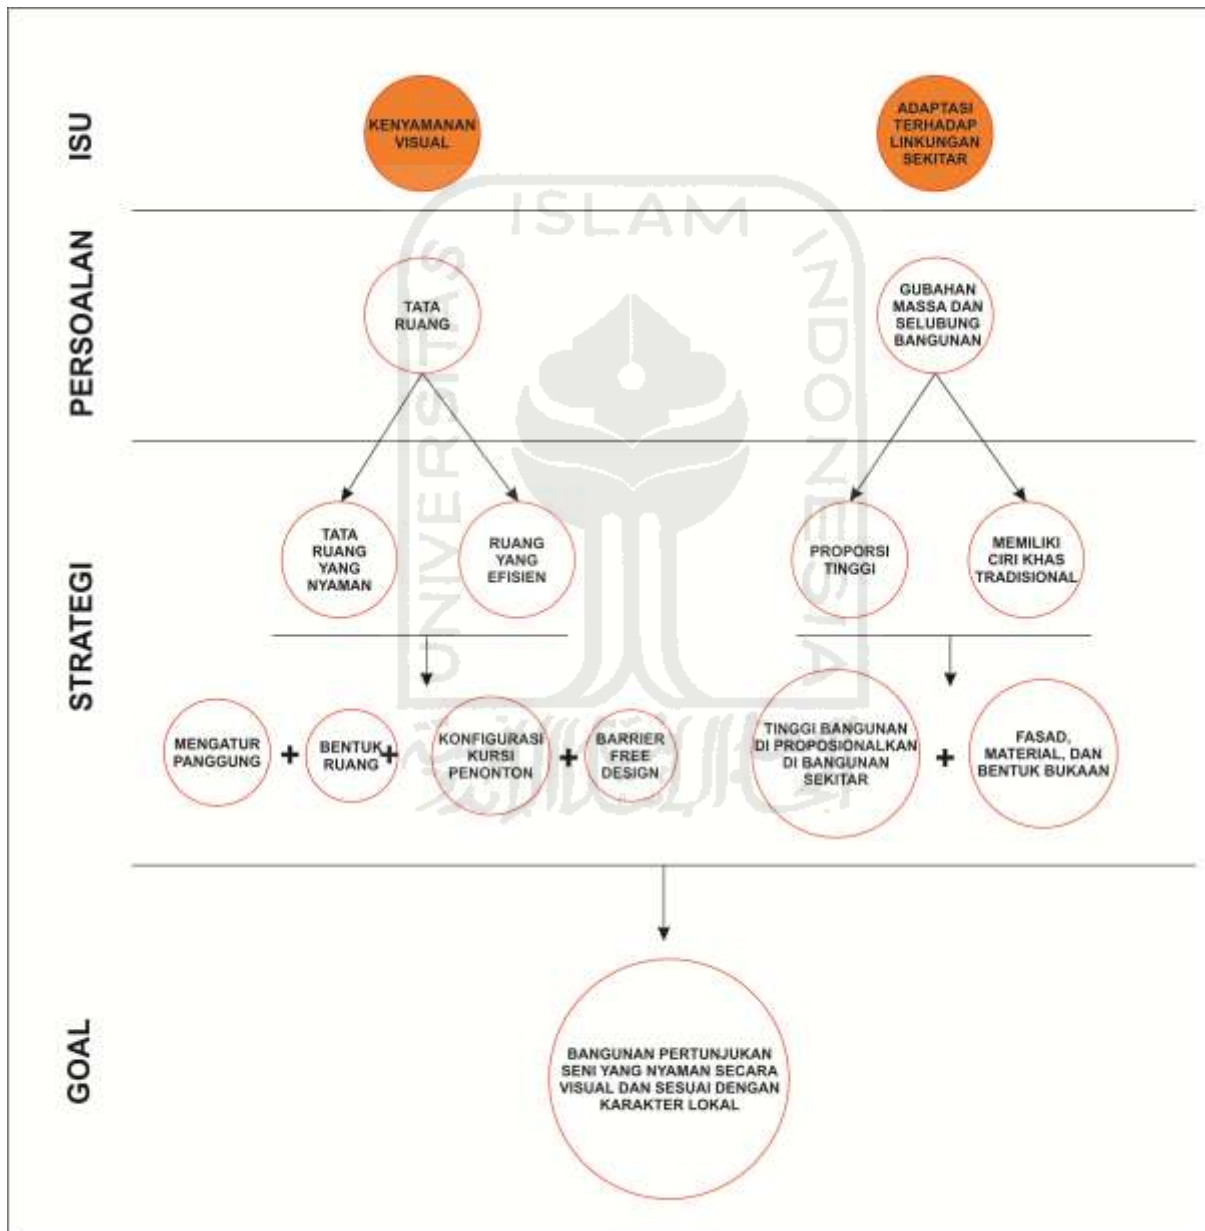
ISU

KENYAMANAN VISUAL

ADAPTASI TERHADAP LINKUNGAN SEKITAR

PERSOALAN

TATA RUANG

GUBAHAN MASSA DAN SELUBUNG BANGUNAN

STRATEGI

TATA RUANG YANG NYAMAN

RUANG YANG EFISIEN

PROPORSI TINGGI

MEMILIKI CIRI KHAS TRADISIONAL

MENGATUR PANGGUNG + BENTUK RUANG + KONFIGURASI KURSI PENONTON + BARRIER FREE DESIGN

TINGGI BANGUNAN DI PROPOSIONALKAN DI BANGUNAN SEKITAR + FASAD, MATERIAL, DAN BENTUK BUKAAN

GOAL

BANGUNAN PERTUNJUKAN SENI YANG NYAMAN SECARA VISUAL DAN SESUAI DENGAN KARAKTER LOKAL

ISLAM INDONESIA UNIVERSITAS